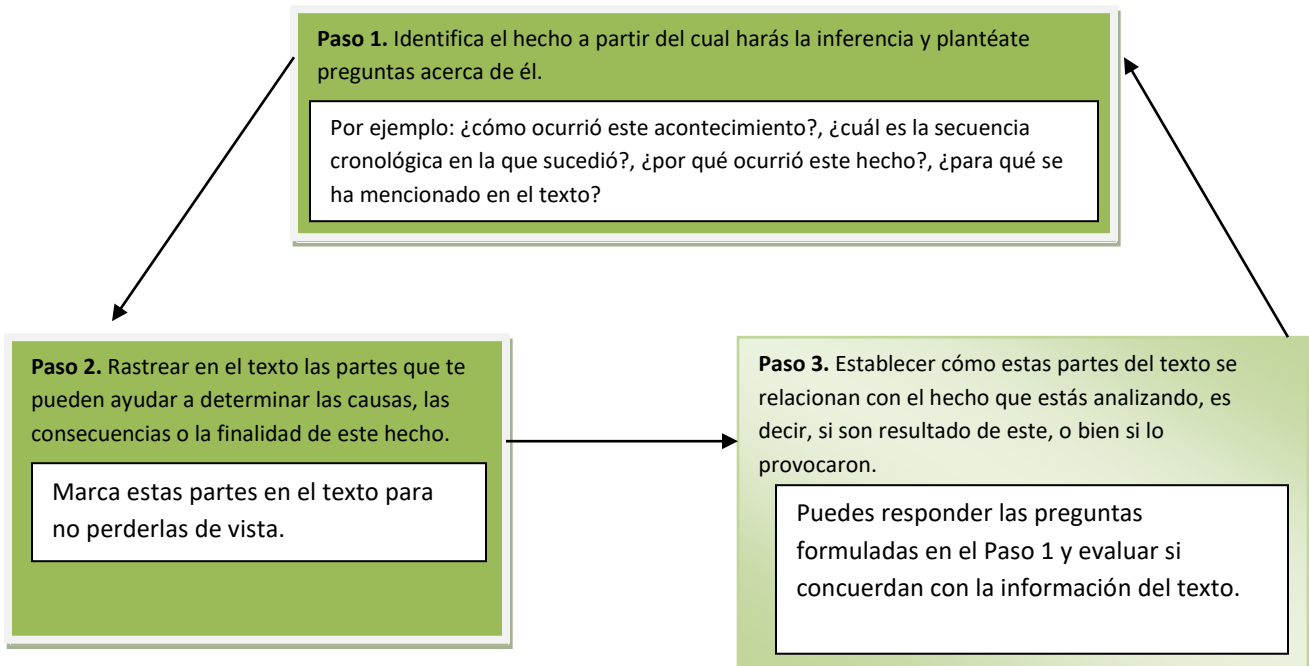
**Paso 1.** Identifica el hecho a partir del cual harás la inferencia y plantéate preguntas acerca de él.

Por ejemplo: ¿cómo ocurrió este acontecimiento?, ¿cuál es la secuencia cronológica en la que sucedió?, ¿por qué ocurrió este hecho?, ¿para qué se ha mencionado en el texto?

**Paso 2.** Rastrear en el texto las partes que te pueden ayudar a determinar las causas, las consecuencias o la finalidad de este hecho.

Marca estas partes en el texto para no perderlas de vista.

**Paso 3.** Establecer cómo estas partes del texto se relacionan con el hecho que estás analizando, es decir, si son resultado de este, o bien si lo provocaron.

Puedes responder las preguntas formuladas en el Paso 1 y evaluar si concuerdan con la información del texto.